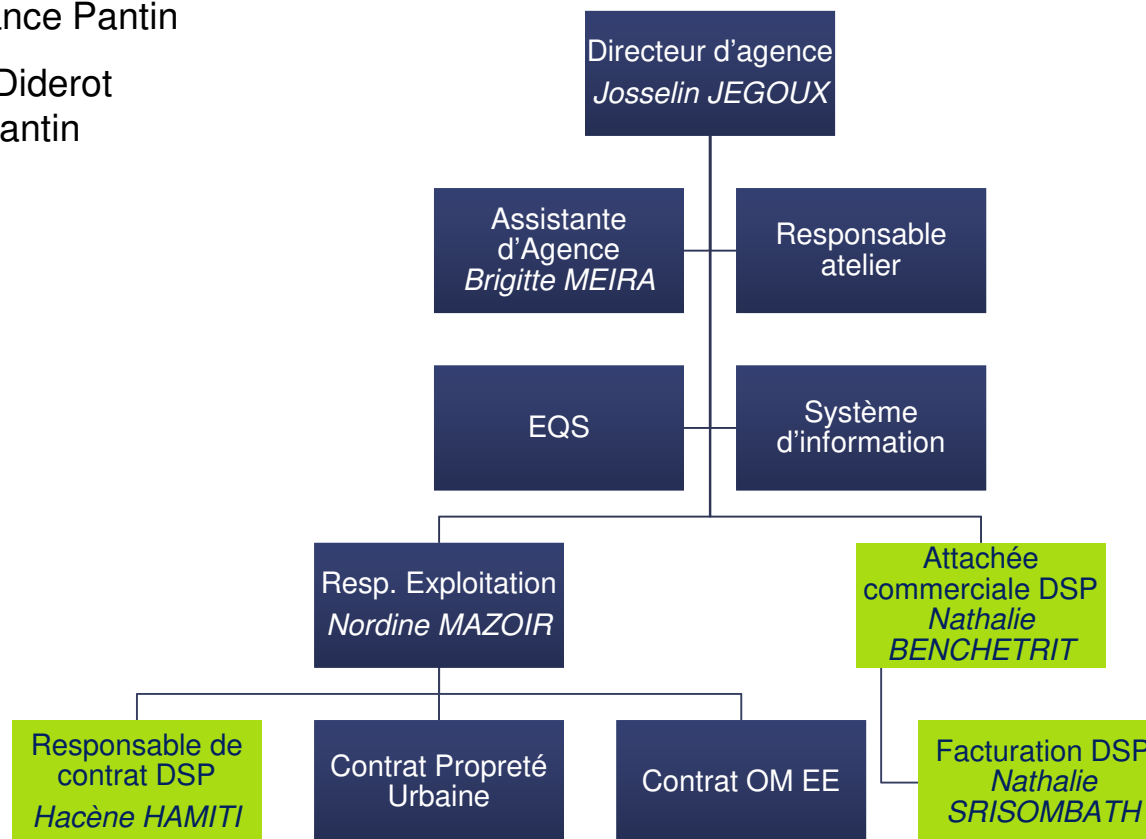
ance Pantin

Diderot
antin

Directeur d'agence
*Josselin JEGOUX*

Assistante d'Agence
*Brigitte MEIRA*

Responsable atelier

EQS

Système d'information

Resp. Exploitation
*Nordine MAZOIR*

Attachée commerciale DSP
*Nathalie BENCHETRIT*

Responsable de contrat DSP
*Hacène HAMITI*

Contrat Propreté Urbaine

Contrat OM EE

Facturation DSP
*Nathalie SRISOMBATH*